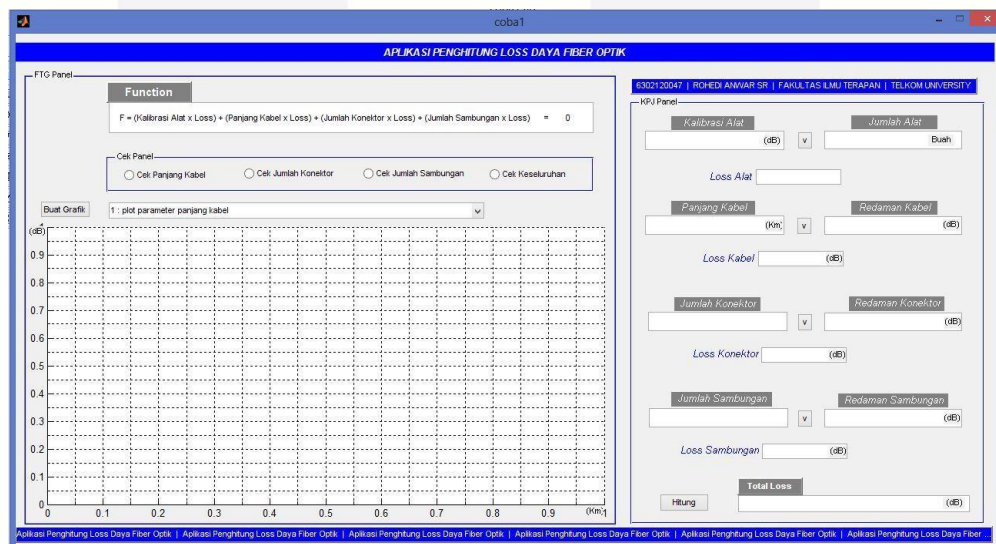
coba1

APLIKASI PENGHITUNG LOSS DAYA FIBER OPTIK

FTG Panel

Function

F = (Kalibrasi Alat x Loss) + (Panjang Kabel x Loss) + (Jumlah Konektor x Loss) + (Jumlah Sambungan x Loss) = 0

Cek Panel

Cek Panjang Kabel

Cek Jumlah Konektor

Cek Jumlah Sambungan

Cek Keseluruhan

Buat Grafik

1 : plot parameter panjang kabel

(dB)

0.9

0.8

0.7

0.6

0.5

0.4

0.3

0.2

0.1

0

0

0.1

0.2

0.3

0.4

0.5

0.6

0.7

0.8

0.9

(Km) 1

6302120047 | ROHEDI ANWAR SR | FAKULTAS ILMU TERAPAN | TELKOM UNIVERSITY

KPJ Panel

Kalibrasi Alat

(dB)

v

Jumlah Alat

Buah

Loss Alat

Panjang Kabel

(Km)

v

Redaman Kabel

(dB)

Loss Kabel

(dB)

Jumlah Konektor

v

Redaman Konektor

(dB)

Loss Konektor

(dB)

Jumlah Sambungan

v

Redaman Sambungan

(dB)

Loss Sambungan

(dB)

Total Loss

Hitung

(dB)

Aplikasi Penghitung Loss Daya Fiber Optik | Aplikasi Penghitung Loss Daya Fiber Optik | Aplikasi Penghitung Loss Daya Fiber Optik | Aplikasi Penghitung Loss Daya Fiber Optik | Aplikasi Penghitung Loss Daya Fiber Optik | Aplikasi Penghitung Loss Daya Fiber ...